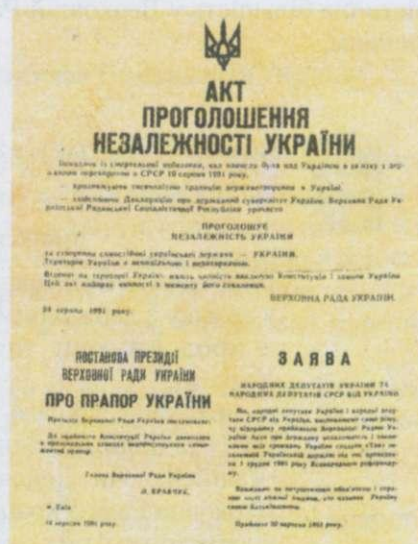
АКТ
ПРОГОЛОШЕННЯ
НЕЗАЛЕЖНОСТІ УКРАЇНИ

Виходячи із смертельної небезпеки, яка нависла була над Україною в зв'язку з державним переворотом в СРСР 19 серпня 1991 року,

продовжуючи тисячолітню традицію державотворення в Україні,

виходячи з права на самовизначення, передбаченого Статутом ООН та іншими міжнародно-правовими документами, здійснюючи Декларацію про державний суверенітет України, Верховна Рада Української Радянської Соціалістичної Республіки урочисто

ПРОГОЛОШУЄ
НЕЗАЛЕЖНІСТЬ УКРАЇНИ

та створення самостійної української держави — УКРАЇНИ.
Територія України є неподільною і недоторканною.

Віднині на території України мають чинність виключно Конституція і закони України.
Цей акт набирає чинності з моменту його схвалення.

ВЕРХОВНА РАДА УКРАЇНИ.

24 серпня 1991 року.

ПОСТАНОВА ПРЕЗИДІЇ
ВЕРХОВНОЇ РАДИ УКРАЇНИ
ПРО ПРАПОР УКРАЇНИ

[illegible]

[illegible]

Голова Верховної Ради України
Л. КРАВЧУК.

м. Київ
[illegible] 1991 року.

ЗАЯВА
НАРОДНИХ ДЕПУТАТІВ УКРАЇНИ ТА НАРОДНИХ ДЕПУТАТІВ СРСР ВІД УКРАЇНИ

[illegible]

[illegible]

Прийнято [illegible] 1991 року.